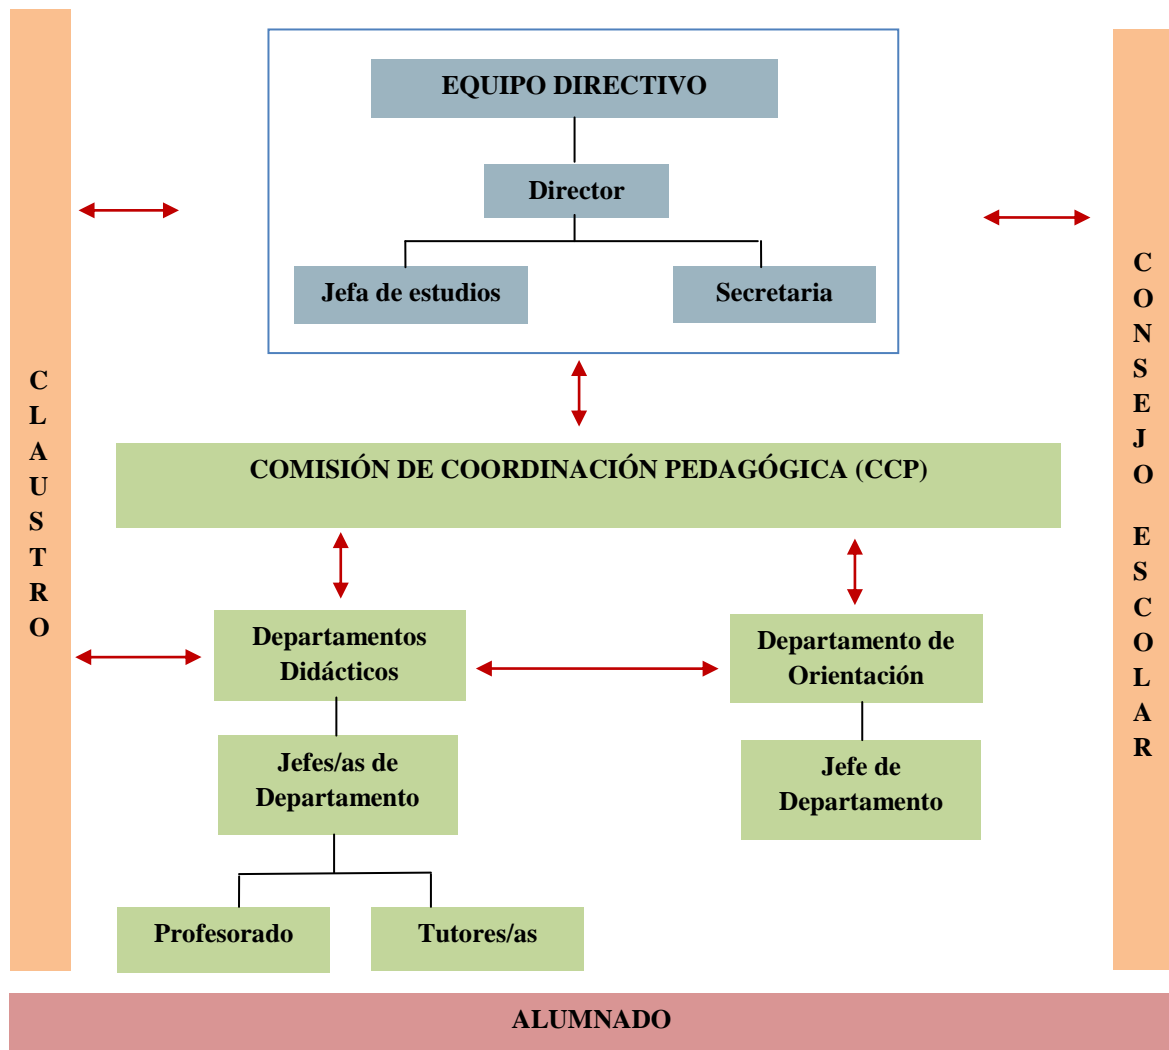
EQUIPO DIRECTIVO

Director

Jefa de estudios

Secretaria

CLAUSTRO

CONSEJO ESCOLAR

COMISIÓN DE COORDINACIÓN PEDAGÓGICA (CCP)

Departamentos Didácticos

Departamento de Orientación

Jefes/as de Departamento

Jefe de Departamento

Profesorado

Tutores/as

ALUMNADO